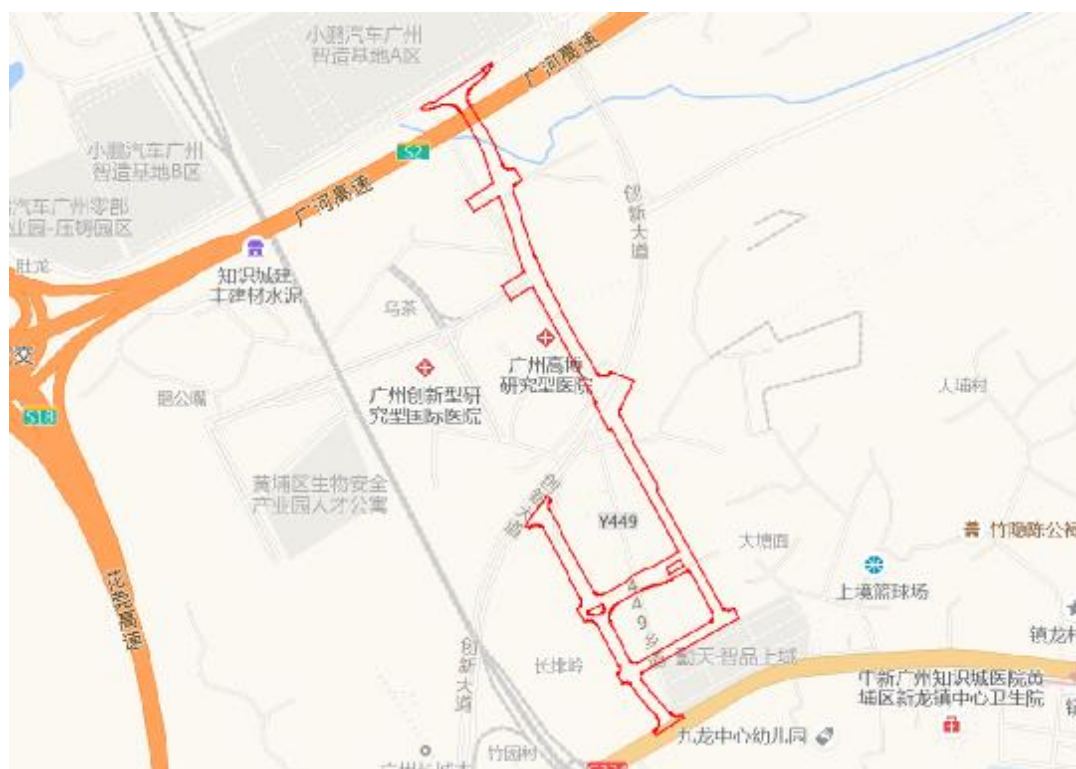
小鹏汽车广州智造基地A区

广河高速

S2

小鹏汽车广州智造基地B区

汽车广州零部业园-压铸园区

广河高速

肚龙

知识城建丰建材水泥

乌茶

创新大道

广州高新研究型医院

交

S18

甜公嘴

广州创新型研究型国际医院

人埔村

黄埔区生物安全产业园人才公寓

创新大道

Y449

大塘围

竹咖陈公祠

上境篮球场

449乡

镇龙村

长排岭

凯天·智品上城

中新广州知识城医院旧城区新龙镇中心卫生院

创新大道

竹园村

九龙中心幼儿园

镇

北二环高速